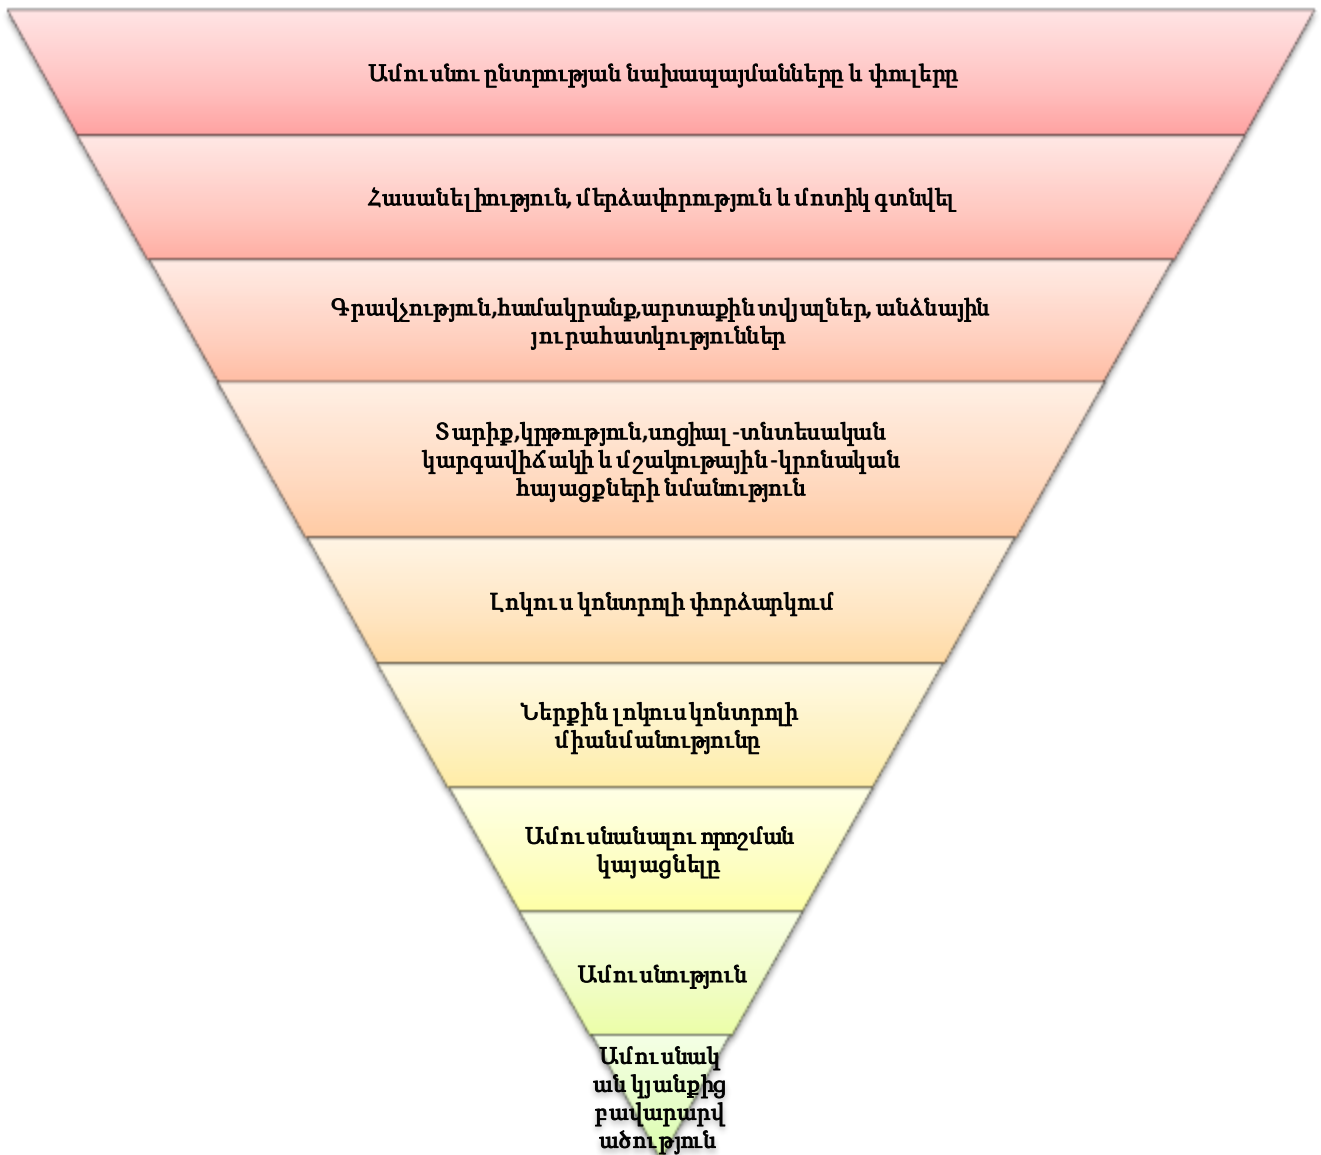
Ամուսնու ընտրության նախապայմանները և փուլերը

Հասանելիություն, մերձավորություն և մոտիկ գտնվել

Գրավչություն,համակրանք,արտաքին տվյալներ, անձնային յուրահատկություններ

Տարիք,կրթություն,սոցիալ-տնտեսական կարգավիճակի և մշակութային-կրոնական հայացքների նմանություն

Լոկուս կոնտրոլի փորձարկում

Ներքին լոկուս կոնտրոլի միանմանությունը

Ամուսնանալու որոշման կայացնելը

Ամուսնություն

Ամուսնական կյանքից բավարարվածություն